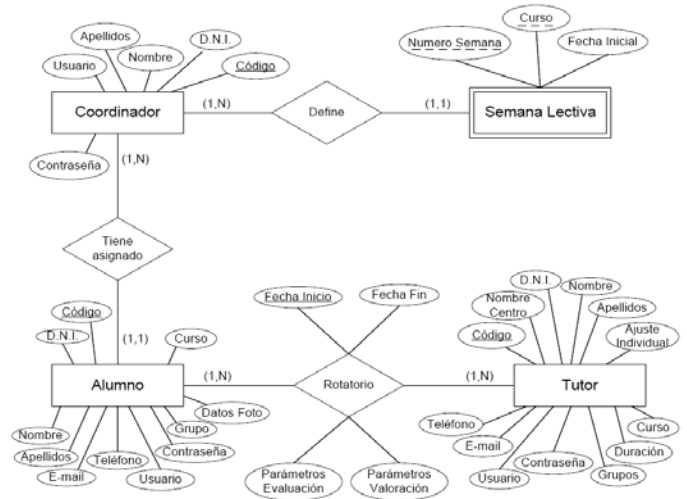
Apellidos
D.N.I.
Nombre
Usuario
Código
Curso
Numero Semana
Fecha Inicial
Coordinador
(1,N)
Define
(1,1)
Semana Lectiva
Contraseña
(1,N)
Tiene asignado
Fecha Inicio
Fecha Fin
D.N.I.
Nombre
Nombre Centro
Apellidos
Código
Ajuste Individual
Código
D.N.I.
(1,1)
Curso
Alumno
(1,N)
Rotatorio
(1,N)
Tutor
Datos Foto
Grupo
Teléfono
Curso
Nombre
Contraseña
E-mail
Duración
Apellidos
Teléfono
Contraseña
Grupos
E-mail
Usuario
Usuario
Parámetros Evaluación
Parámetros Valoración